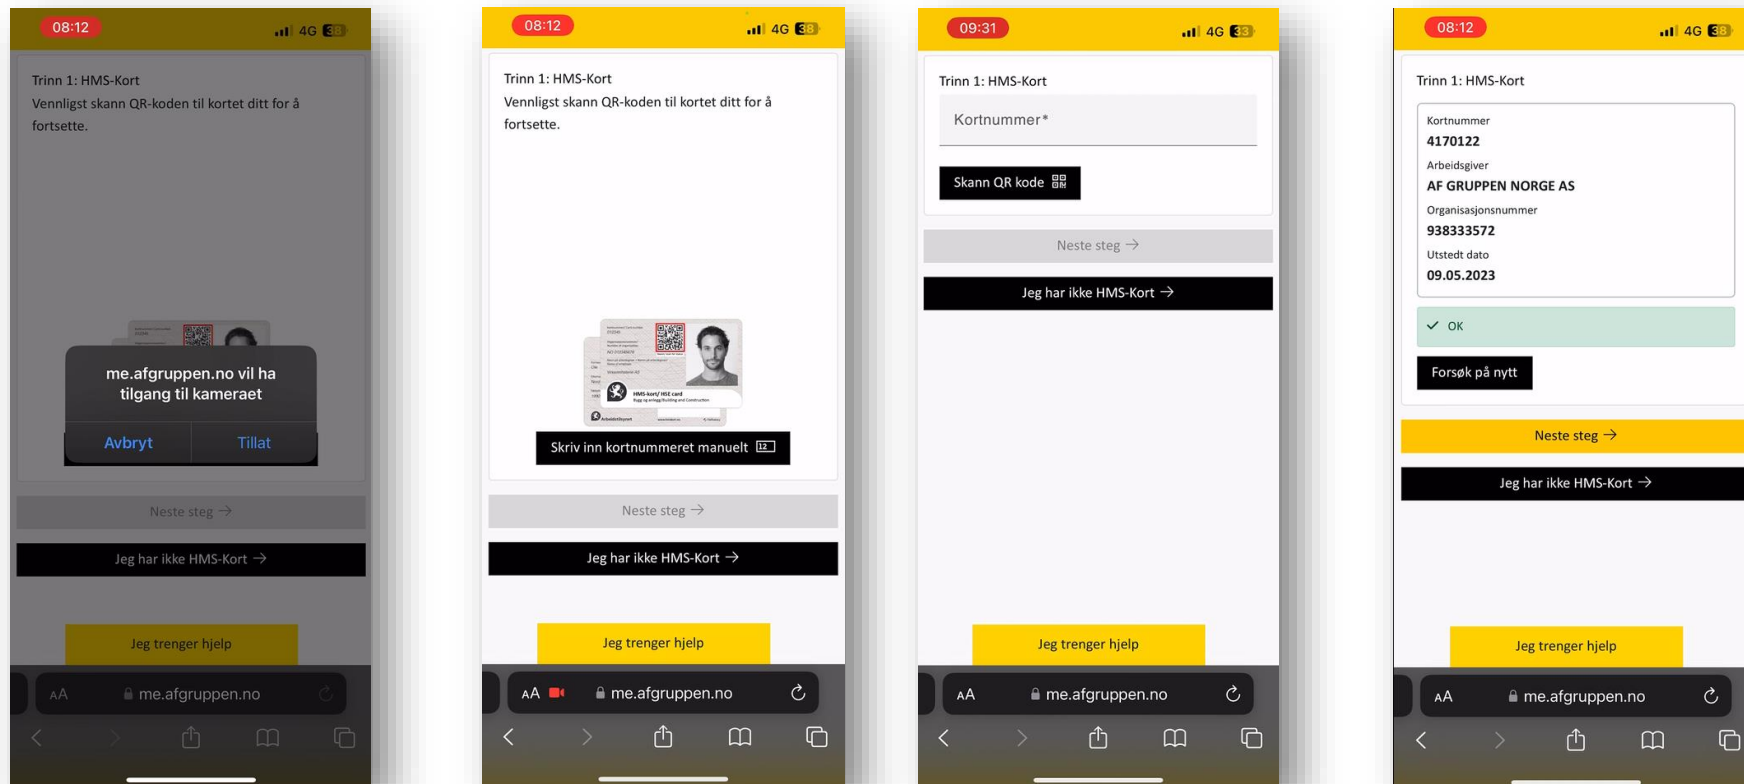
08:12
4G 38

Trinn 1: HMS-Kort
Vennligst skann QR-koden til kortet ditt for å fortsette.

me.afgruppen.no vil ha tilgang til kameraet

Avbryt
Tillat

Neste steg →

Jeg har ikke HMS-Kort →

Jeg trenger hjelp

AA
me.afgruppen.no

08:12
4G 38

Trinn 1: HMS-Kort
Vennligst skann QR-koden til kortet ditt for å fortsette.

HMS-kort/ HSE card
Bygg og anlegg/Building and Construction

Skriv inn kortnummeret manuelt

Neste steg →

Jeg har ikke HMS-Kort →

Jeg trenger hjelp

AA
me.afgruppen.no

09:31
4G 38

Trinn 1: HMS-Kort

Kortnummer*

Skann QR kode

Neste steg →

Jeg har ikke HMS-Kort →

Jeg trenger hjelp

AA
me.afgruppen.no

08:12
4G 38

Trinn 1: HMS-Kort

Kortnummer
4170122
Arbeidsgiver
AF GRUPPEN NORGE AS
Organisasjonsnummer
938333572
Utstedt dato
09.05.2023

✓ OK

Forsøk på nytt

Neste steg →

Jeg har ikke HMS-Kort →

Jeg trenger hjelp

AA
me.afgruppen.no